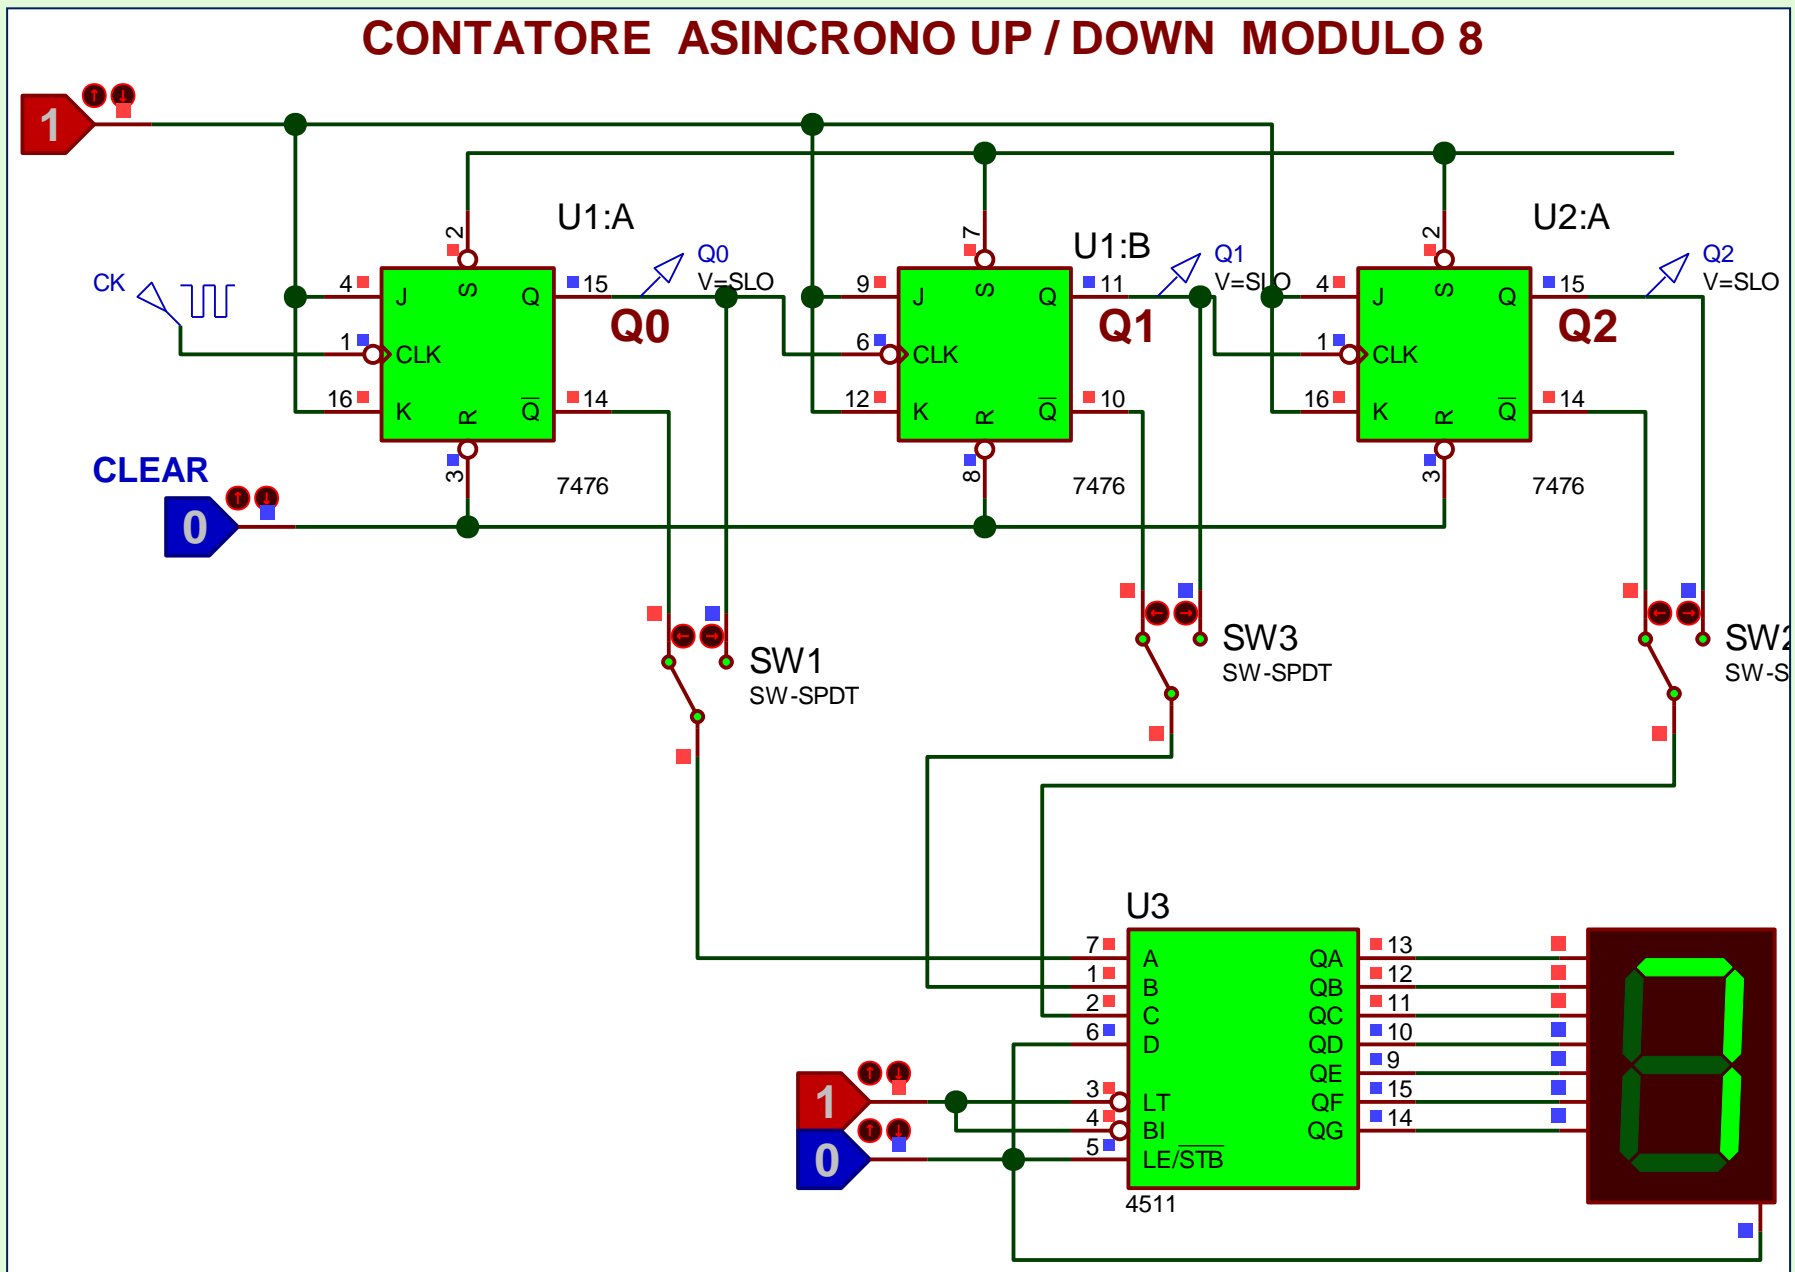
CONTATORE ASINCRONO UP / DOWN MODULO 8

1

CK

CLEAR

0

U1:A
2
4 J S Q 15
1 CLK
16 K R $\overline{Q}$ 14
3
7476
Q0
V=SLO
Q0

U1:B
7
9 J S Q 11
6 CLK
12 K R $\overline{Q}$ 10
8
7476
Q1
V=SLO
Q1

U2:A
2
4 J S Q 15
1 CLK
16 K R $\overline{Q}$ 14
3
7476
Q2
V=SLO
Q2

SW1
SW-SPDT

SW3
SW-SPDT

SW2
SW-S

U3
7 A QA 13
1 B QB 12
2 C QC 11
6 D QD 10
QE 9
3 LT QF 15
4 BI QG 14
5 LE/$\overline{STB}$
4511

1
0